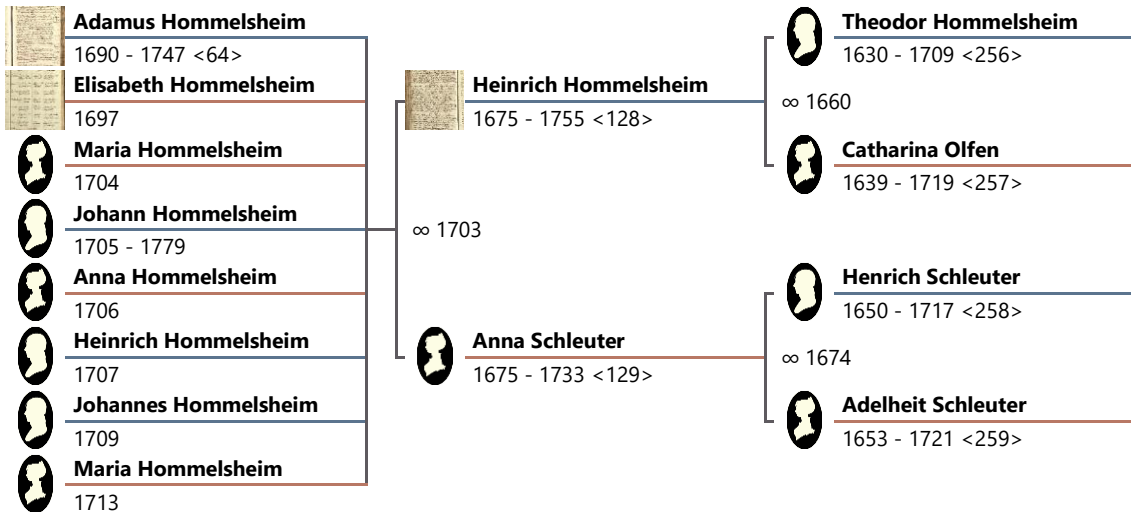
Adamus Hommelsheim
1690 - 1747 <64>

Elisabeth Hommelsheim
1697

Maria Hommelsheim
1704

Johann Hommelsheim
1705 - 1779

Anna Hommelsheim
1706

Heinrich Hommelsheim
1707

Johannes Hommelsheim
1709

Maria Hommelsheim
1713

∞ 1703

Heinrich Hommelsheim
1675 - 1755 <128>

Anna Schleuter
1675 - 1733 <129>

Theodor Hommelsheim
1630 - 1709 <256>

∞ 1660

Catharina Olfen
1639 - 1719 <257>

Henrich Schleuter
1650 - 1717 <258>

∞ 1674

Adelheit Schleuter
1653 - 1721 <259>